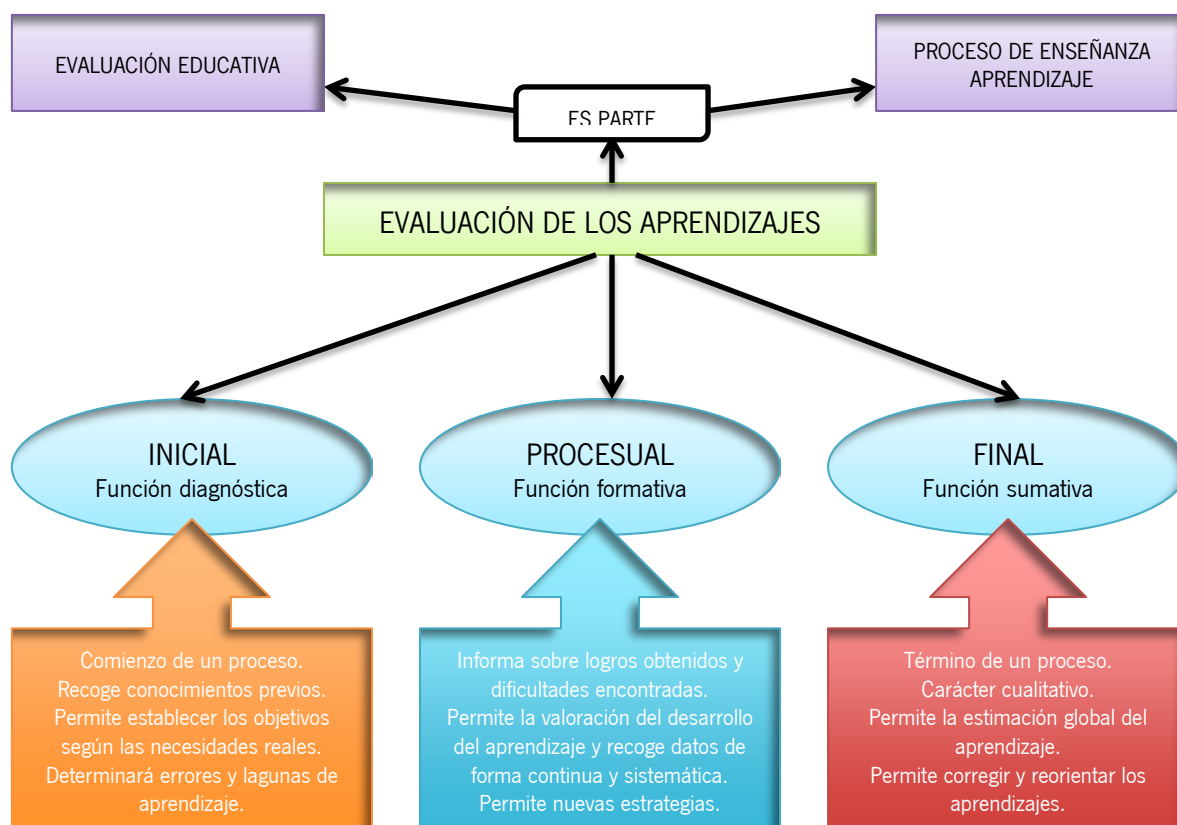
EVALUACIÓN EDUCATIVA

ES PARTE

PROCESO DE ENSEÑANZA APRENDIZAJE

EVALUACIÓN DE LOS APRENDIZAJES

INICIAL
Función diagnóstica

PROCESUAL
Función formativa

FINAL
Función sumativa

Comienzo de un proceso.
Recoge conocimientos previos.
Permite establecer los objetivos según las necesidades reales.
Determinará errores y lagunas de aprendizaje.

Informa sobre logros obtenidos y dificultades encontradas.
Permite la valoración del desarrollo del aprendizaje y recoge datos de forma continua y sistemática.
Permite nuevas estrategias.

Término de un proceso.
Carácter cualitativo.
Permite la estimación global del aprendizaje.
Permite corregir y reorientar los aprendizajes.